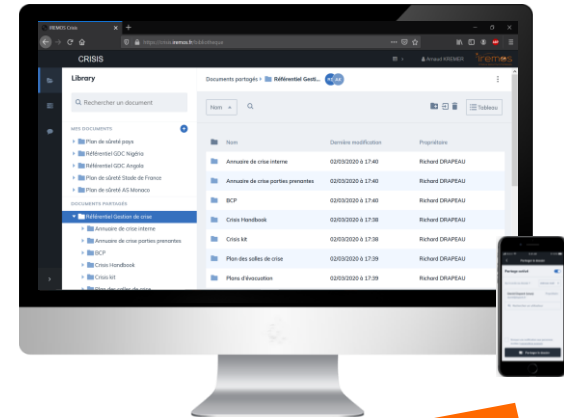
iREMOS Crisis
https://crisis.iremos.fr/bibliotheque
CRISIS
Arnaud KREMER
Library
Q Rechercher un document
MES DOCUMENTS
Plan de sûreté pays
Référentiel GDC Nigéria
Référentiel GDC Angola
Plan de sûreté Stade de France
Plan de sûreté AS Monaco
DOCUMENTS PARTAGÉS
Référentiel Gestion de crise
Annuaire de crise interne
Annuaire de crise parties prenantes
BCP
Crisis Handbook
Crisis kit
Documents partagés > Référentiel Gesti...
Nom
Tableau

| Nom | Dernière modification | Propriétaire |
|---|---|---|
| Annuaire de crise interne | 02/03/2020 à 17:40 | Richard DRAPEAU |
| Annuaire de crise parties prenantes | 02/03/2020 à 17:40 | Richard DRAPEAU |
| BCP | 02/03/2020 à 17:40 | Richard DRAPEAU |
| Crisis Handbook | 02/03/2020 à 17:38 | Richard DRAPEAU |
| Crisis kit | 02/03/2020 à 17:38 | Richard DRAPEAU |
| Plan des salles de crise | 02/03/2020 à 17:39 | Richard DRAPEAU |
| Plans d'évacuation | 02/03/2020 à 17:39 | Richard DRAPEAU |

Partage activé
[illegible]